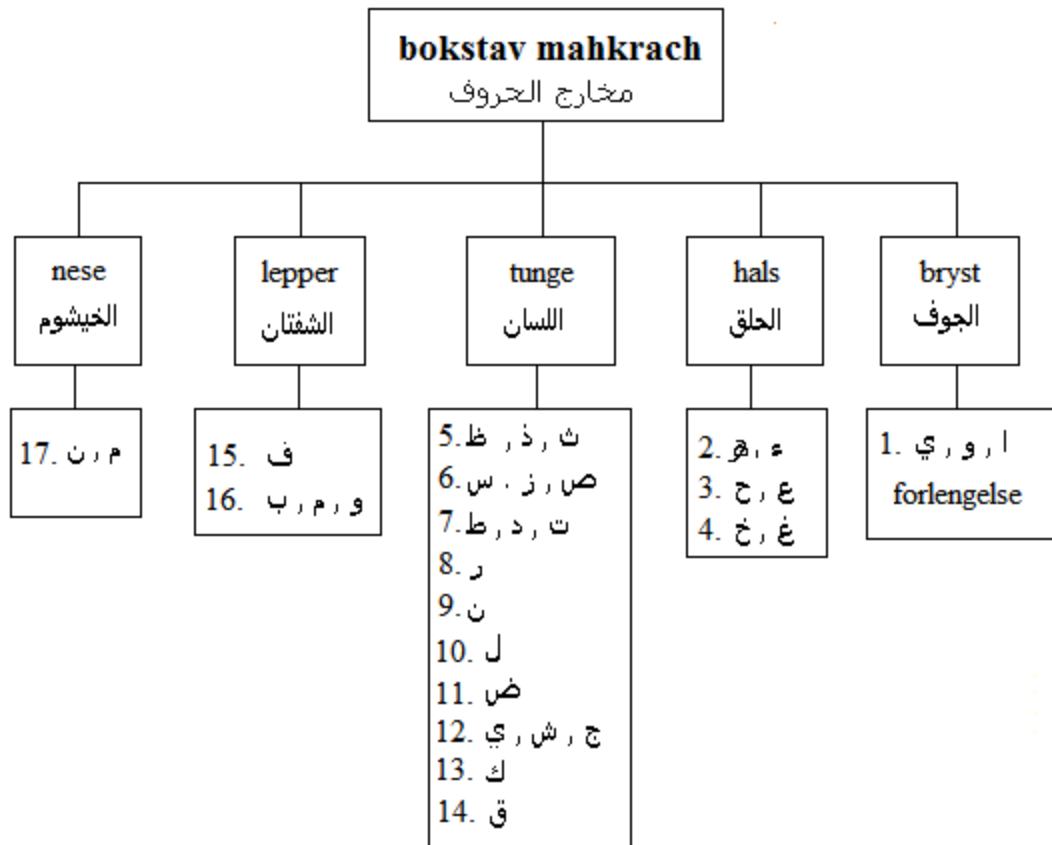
bokstav mahkrach
مخارج الحروف

nese
الخيشوم

17. م , ن

lepper
الشفتان

15. ف
16. و , م , ب

tunge
اللسان

5. ث , ذ , ظ
6. ص , ز , س
7. ت , د , ط
8. ر
9. ن
10. ل
11. ض
12. ج , ش , ي
13. ك
14. ق

hals
الحلق

2. ء , ه
3. ع , ح
4. غ , خ

bryst
الجوف

1. ا , و , ي
forlengelse